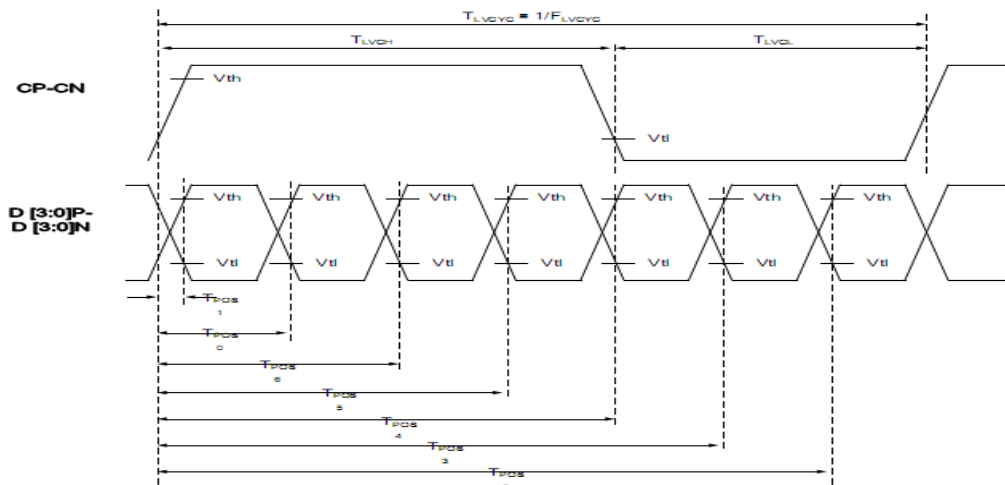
$T_{LVCYC} = 1/F_{LVCYC}$

$T_{LVCH}$

$T_{LVCL}$

CP-CN

Vth

Vtl

D [3:0]P-
D [3:0]N

Vth Vth Vth Vth Vth Vth Vth

Vtl Vtl Vtl Vtl Vtl Vtl Vtl

$T_{POS}$
1

$T_{POS}$
0

$T_{POS}$
6

$T_{POS}$
5

$T_{POS}$
4

$T_{POS}$
3

$T_{POS}$
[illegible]